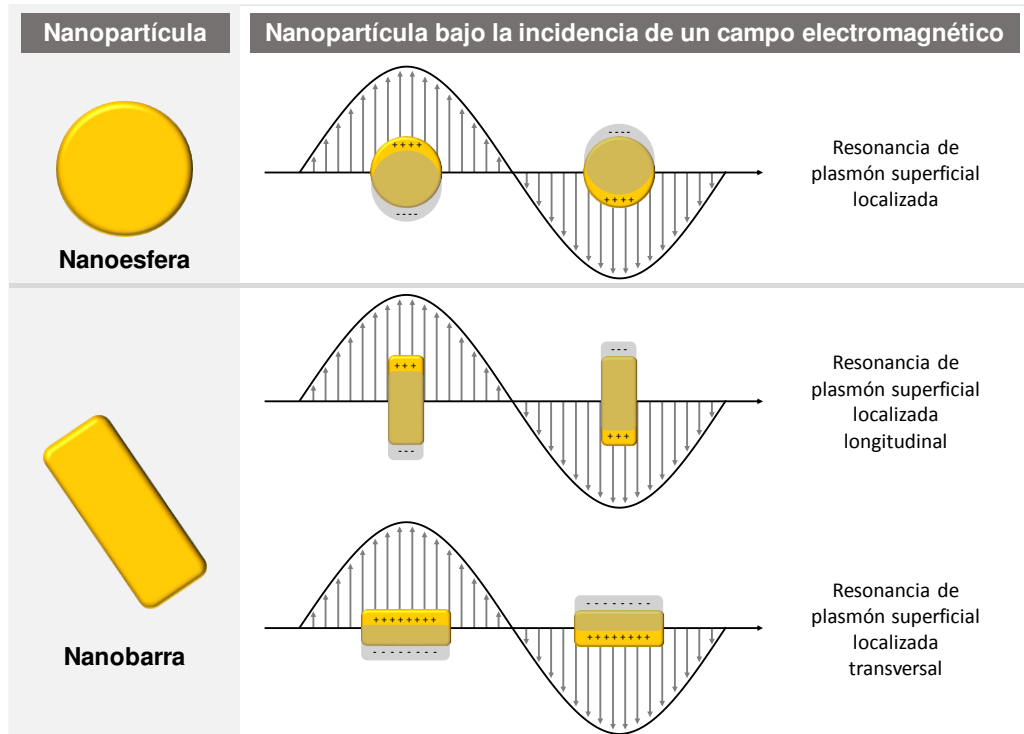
Nanopartícula

Nanopartícula bajo la incidencia de un campo electromagnético

++++
----
----
++++

Resonancia de plasmón superficial localizada

Nanoesfera

+++
---
---
+++

Resonancia de plasmón superficial localizada longitudinal

++++++++
--------
--------
++++++++

Resonancia de plasmón superficial localizada transversal

Nanobarra